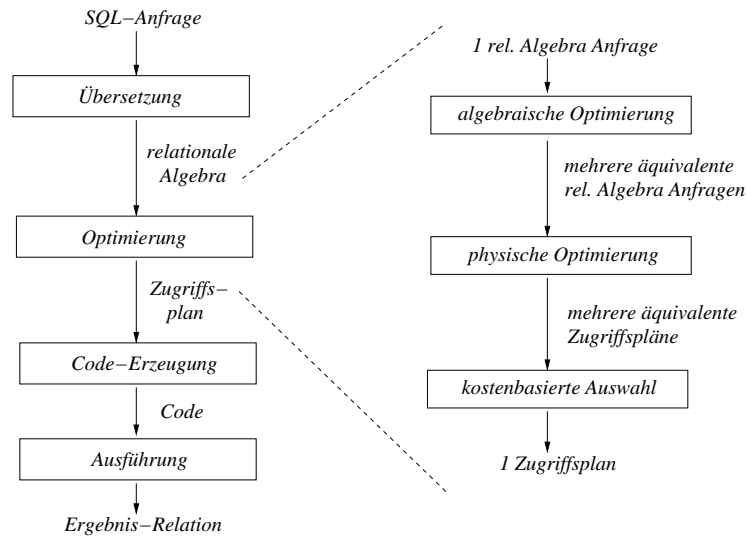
SQL−Anfrage

Übersetzung

relationale Algebra

Optimierung

Zugriffs−plan

Code−Erzeugung

Code

Ausführung

Ergebnis−Relation

1 rel. Algebra Anfrage

algebraische Optimierung

mehrere äquivalente rel. Algebra Anfragen

physische Optimierung

mehrere äquivalente Zugriffspläne

kostenbasierte Auswahl

1 Zugriffsplan